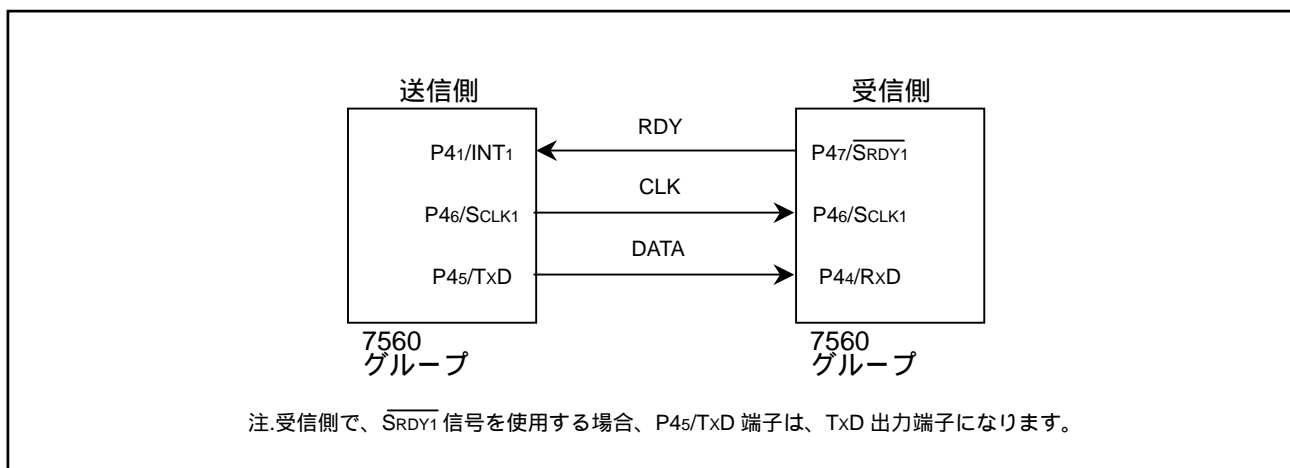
送信側

受信側

RDY

P4$_1$/INT$_1$

P4$_7$/$\overline{S_{RDY1}}$

CLK

P4$_6$/S$_{CLK1}$

P4$_6$/S$_{CLK1}$

DATA

P4$_5$/TxD

P4$_4$/RxD

7560
グループ

7560
グループ

注.受信側で、$\overline{S_{RDY1}}$ 信号を使用する場合、P4$_5$/TxD 端子は、TxD 出力端子になります。